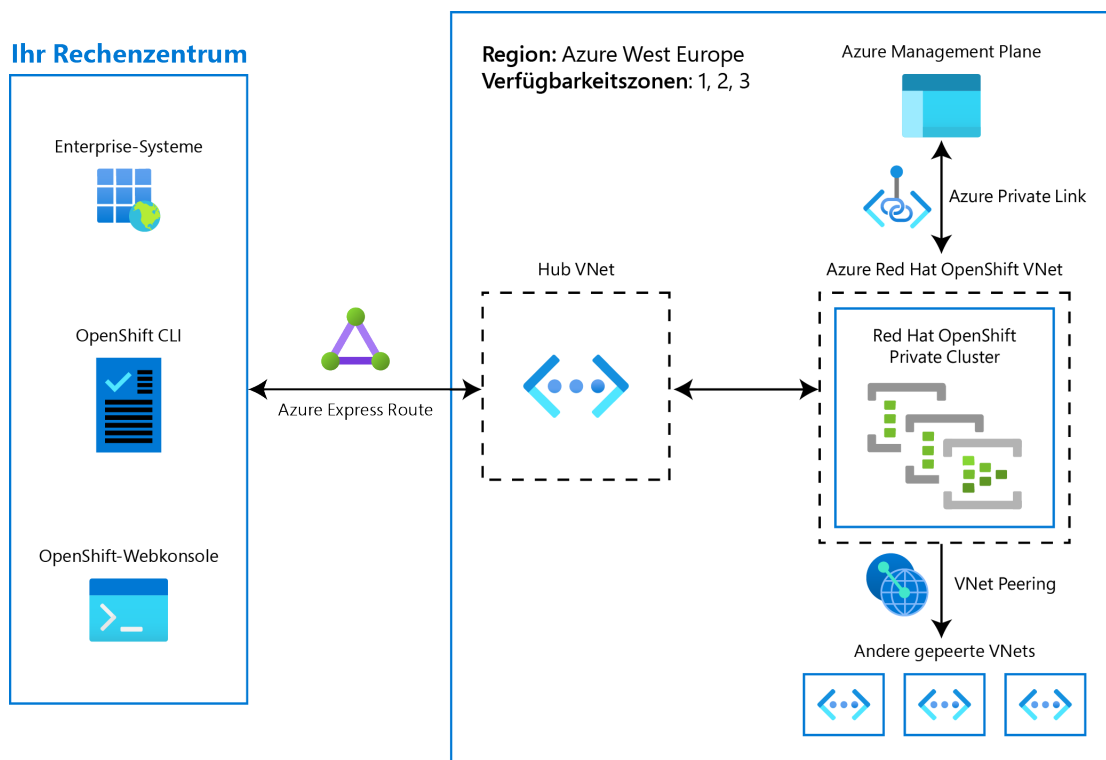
Ihr Rechenzentrum

Enterprise-Systeme

OpenShift CLI

OpenShift-Webkonsole

Azure Express Route

Region: Azure West Europe
Verfügbarkeitszonen: 1, 2, 3

Azure Management Plane

Azure Private Link

Hub VNet

Azure Red Hat OpenShift VNet

Red Hat OpenShift Private Cluster

VNet Peering

Andere gepeerte VNets